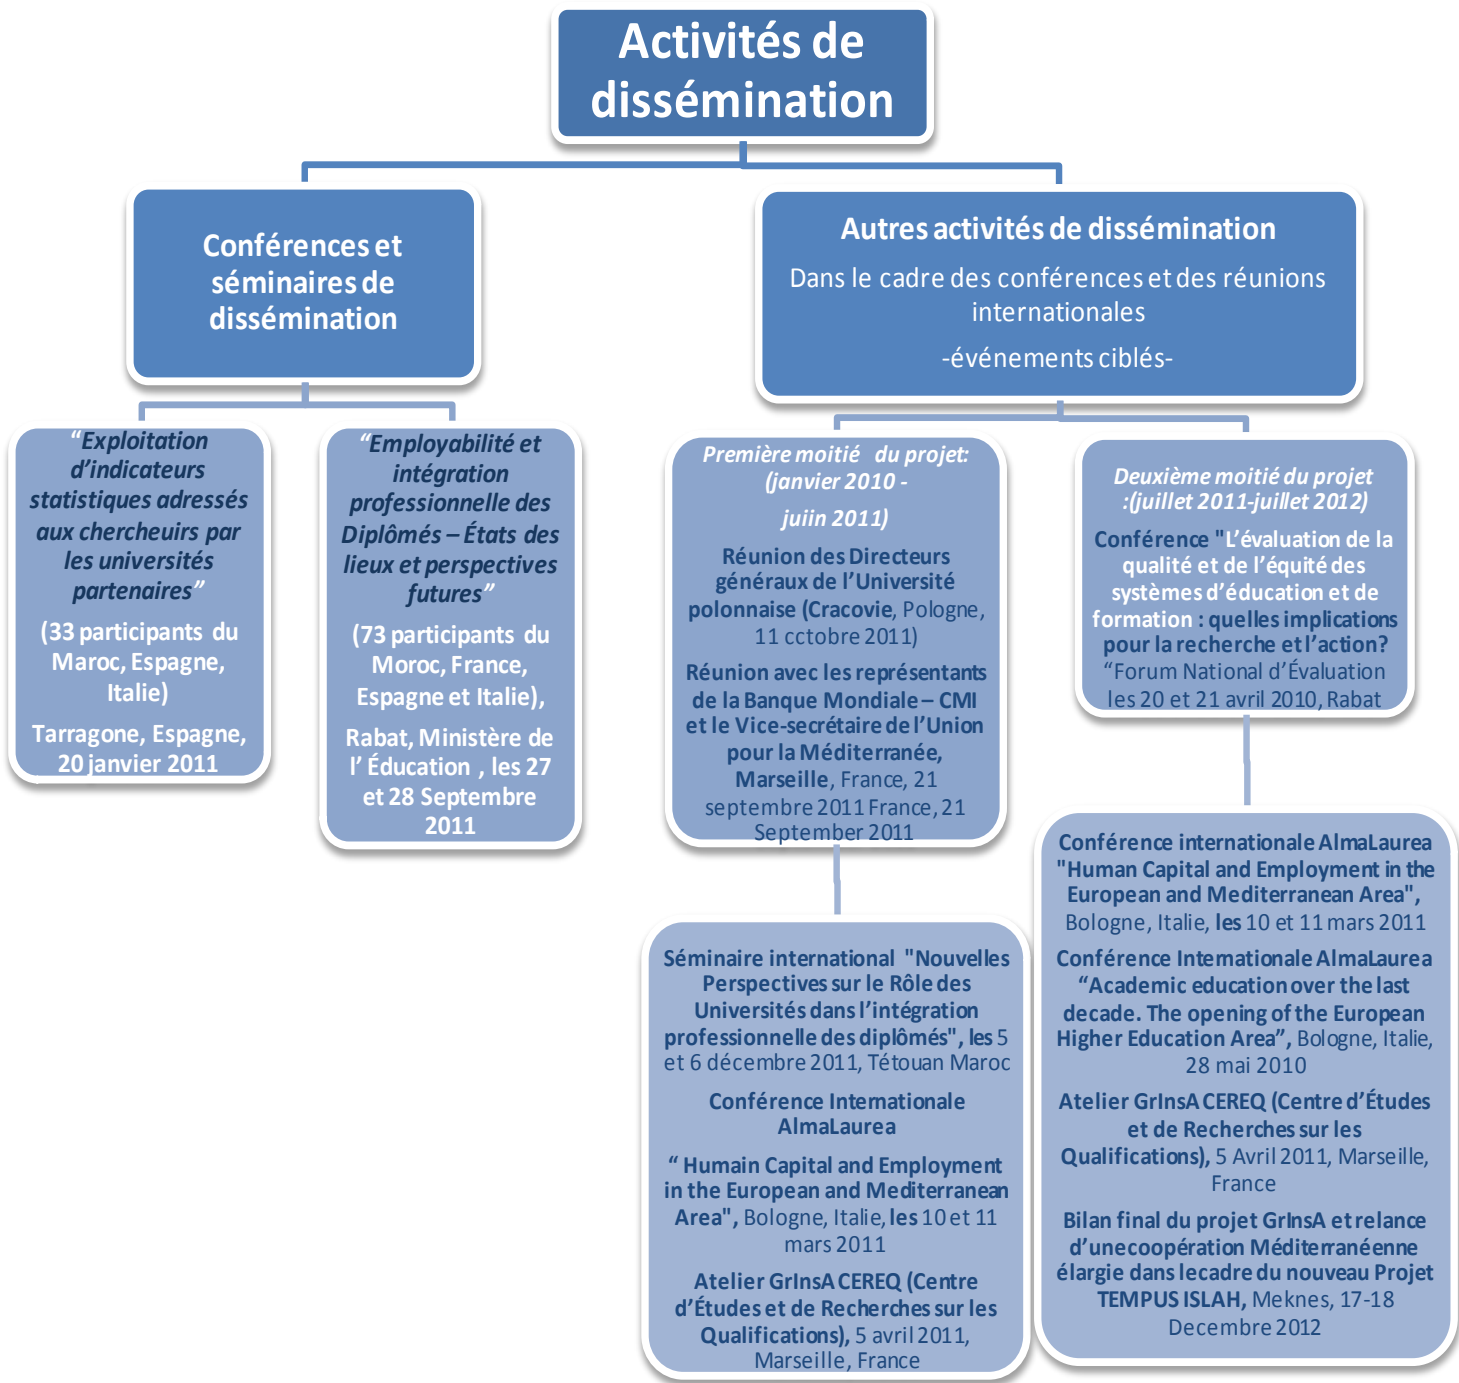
Activités de dissémination

Conférences et séminaires de dissémination

“Exploitation d’indicateurs statistiques adressés aux chercheirs par les universités partenaires”

(33 participants du Maroc, Espagne, Italie)

Tarragone, Espagne, 20 janvier 2011

“Employabilité et intégration professionnelle des Diplômés – États des lieux et perspectives futures”

(73 participants du Moroc, France, Espagne et Italie),

Rabat, Ministère de l’ Éducation , les 27 et 28 Septembre 2011

Autres activités de dissémination

Dans le cadre des conférences et des réunions internationales

-événements ciblés-

Première moitié du projet: (janvier 2010 - juiin 2011)

Réunion des Directeurs généraux de l’Université polonaise (Cracovie, Pologne, 11 cctobre 2011)

Réunion avec les représentants de la Banque Mondiale – CMI et le Vice-secrétaire de l’Union pour la Méditerranée, Marseille, France, 21 septembre 2011 France, 21 September 2011

Séminaire international "Nouvelles Perspectives sur le Rôle des Universités dans l’intégration professionnelle des diplômés", les 5 et 6 décembre 2011, Tétouan Maroc

Conférence Internationale AlmaLaurea

“ Humain Capital and Employment in the European and Mediterranean Area", Bologne, Italie, les 10 et 11 mars 2011

Atelier GrInsA CEREQ (Centre d’Études et de Recherches sur les Qualifications), 5 avril 2011, Marseille, France

Deuxième moitié du projet :(juillet 2011-juillet 2012)

Conférence "L’évaluation de la qualité et de l’équité des systèmes d’éducation et de formation : quelles implications pour la recherche et l’action? “Forum National d’Évaluation les 20 et 21 avril 2010, Rabat

Conférence internationale AlmaLaurea "Human Capital and Employment in the European and Mediterranean Area", Bologne, Italie, les 10 et 11 mars 2011

Conférence Internationale AlmaLaurea “Academic education over the last decade. The opening of the European Higher Education Area", Bologne, Italie, 28 mai 2010

Atelier GrInsA CEREQ (Centre d’Études et de Recherches sur les Qualifications), 5 Avril 2011, Marseille, France

Bilan final du projet GrInsA et relance d’une coopération Méditerranéenne élargie dans le cadre du nouveau Projet TEMPUS ISLAH, Meknes, 17-18 Decembre 2012